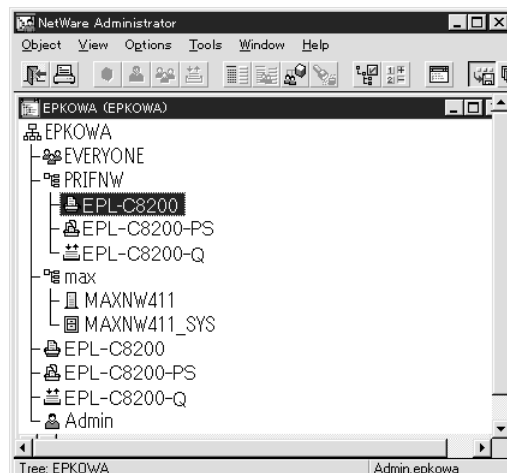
NetWare Administrator

Object View Options Tools Window Help

EPKOWA (EPKOWA)

EPKOWA
EVERYONE
PRIFNW
EPL-C8200
EPL-C8200-PS
EPL-C8200-Q
max
MAXNW411
MAXNW411_SYS
EPL-C8200
EPL-C8200-PS
EPL-C8200-Q
Admin

Tree: EPKOWA
Admin.epkowa